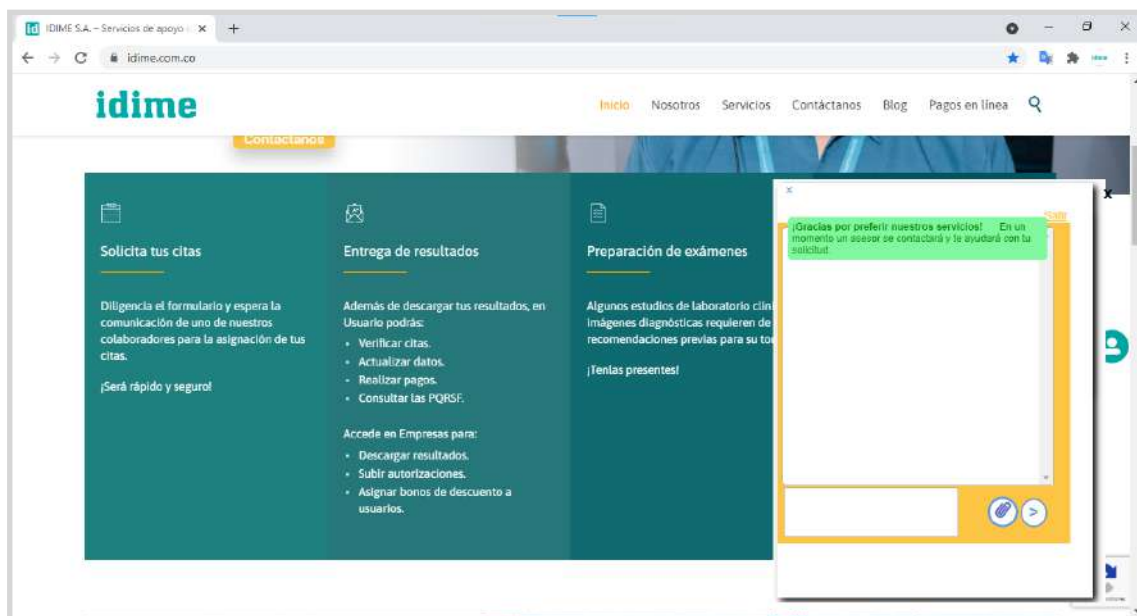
IDIME S.A. – Servicios de apoyo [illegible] ×

idime.com.co

idime

Inicio Nosotros Servicios Contáctanos Blog Pagos en línea

Contáctanos

Solicita tus citas

Diligencia el formulario y espera la comunicación de uno de nuestros colaboradores para la asignación de tus citas.

¡Será rápido y seguro!

Entrega de resultados

Además de descargar tus resultados, en Usuario podrás:

- Verificar citas.
- Actualizar datos.
- Realizar pagos.
- Consultar las PQRSF.

Accede en Empresas para:

- Descargar resultados.
- Subir autorizaciones.
- Asignar bonos de descuento a usuarios.

Preparación de exámenes

Algunos estudios de laboratorio clíni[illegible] imágenes diagnósticas requieren de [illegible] recomendaciones previas para su to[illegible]

¡Tenlas presentes!

×

Salir

¡Gracias por preferir nuestros servicios! En un momento un asesor se contactará y te ayudará con tu solicitud

×